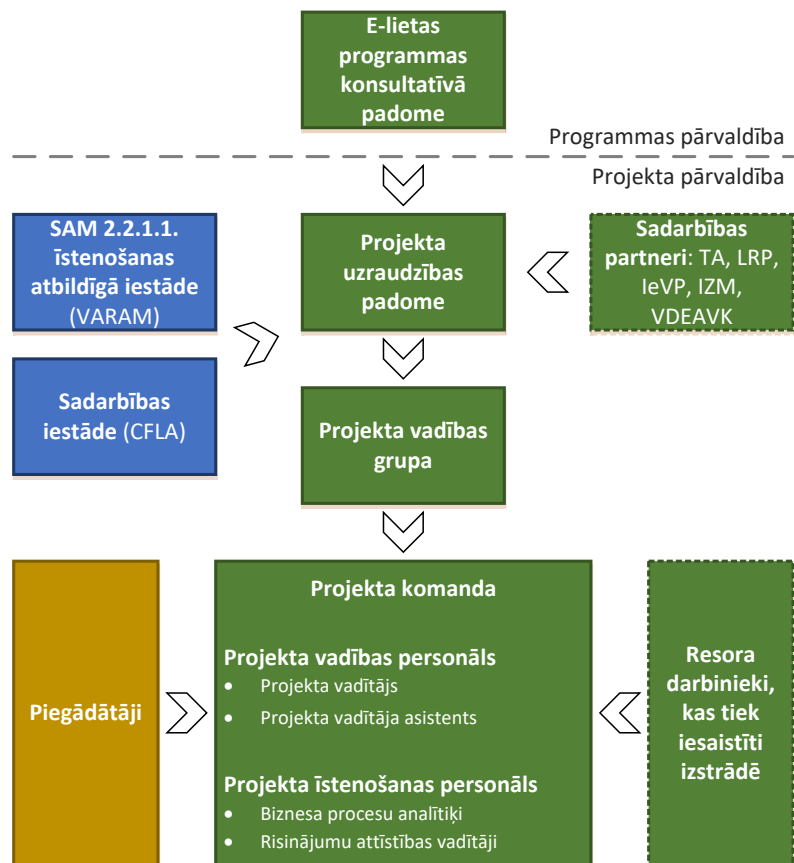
E-lietas programmas konsultatīvā padome

Programmas pārvaldība

Projekta pārvaldība

SAM 2.2.1.1. īstenošanas atbildīgā iestāde (VARAM)

Projekta uzraudzības padome

Sadarbības partneri: TA, LRP, IeVP, IZM, VDEAVK

Sadarbības iestāde (CFLA)

Projekta vadības grupa

Piegādātāji

Projekta komanda

Projekta vadības personāls
- Projekta vadītājs
- Projekta vadītāja asistents

Projekta īstenošanas personāls
- Biznesa procesu analītiķi
- Risinājumu attīstības vadītāji

Resora darbinieki, kas tiek iesaistīti izstrādē